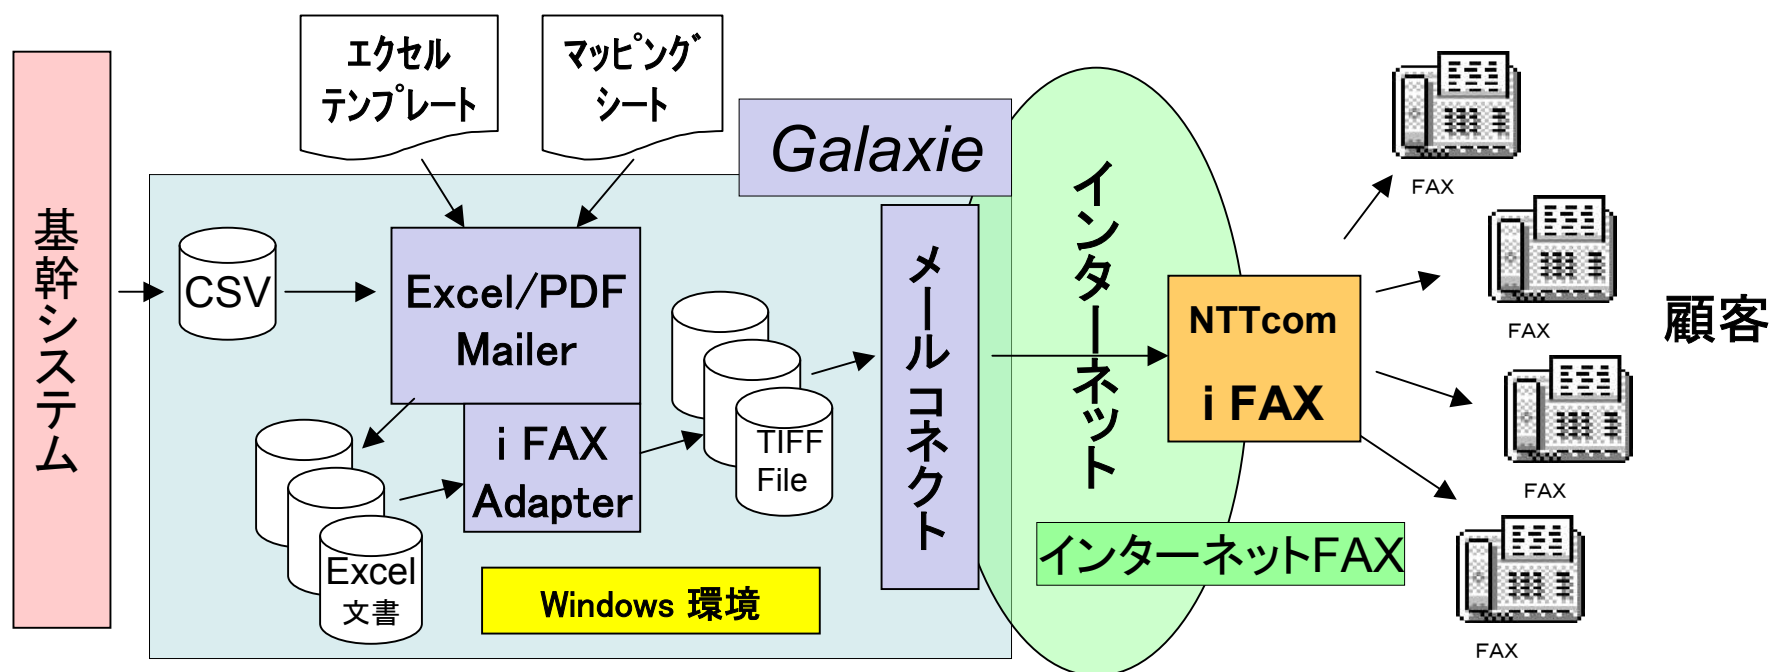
基幹システム

エクセル
テンプレート

マッピング
シート

Galaxie

CSV

Excel/PDF
Mailer

i FAX
Adapter

TIFF
File

Excel
文書

Windows 環境

メールコネクト

インターネット

NTTcom
i FAX

インターネットFAX

FAX

FAX

FAX

FAX

顧客